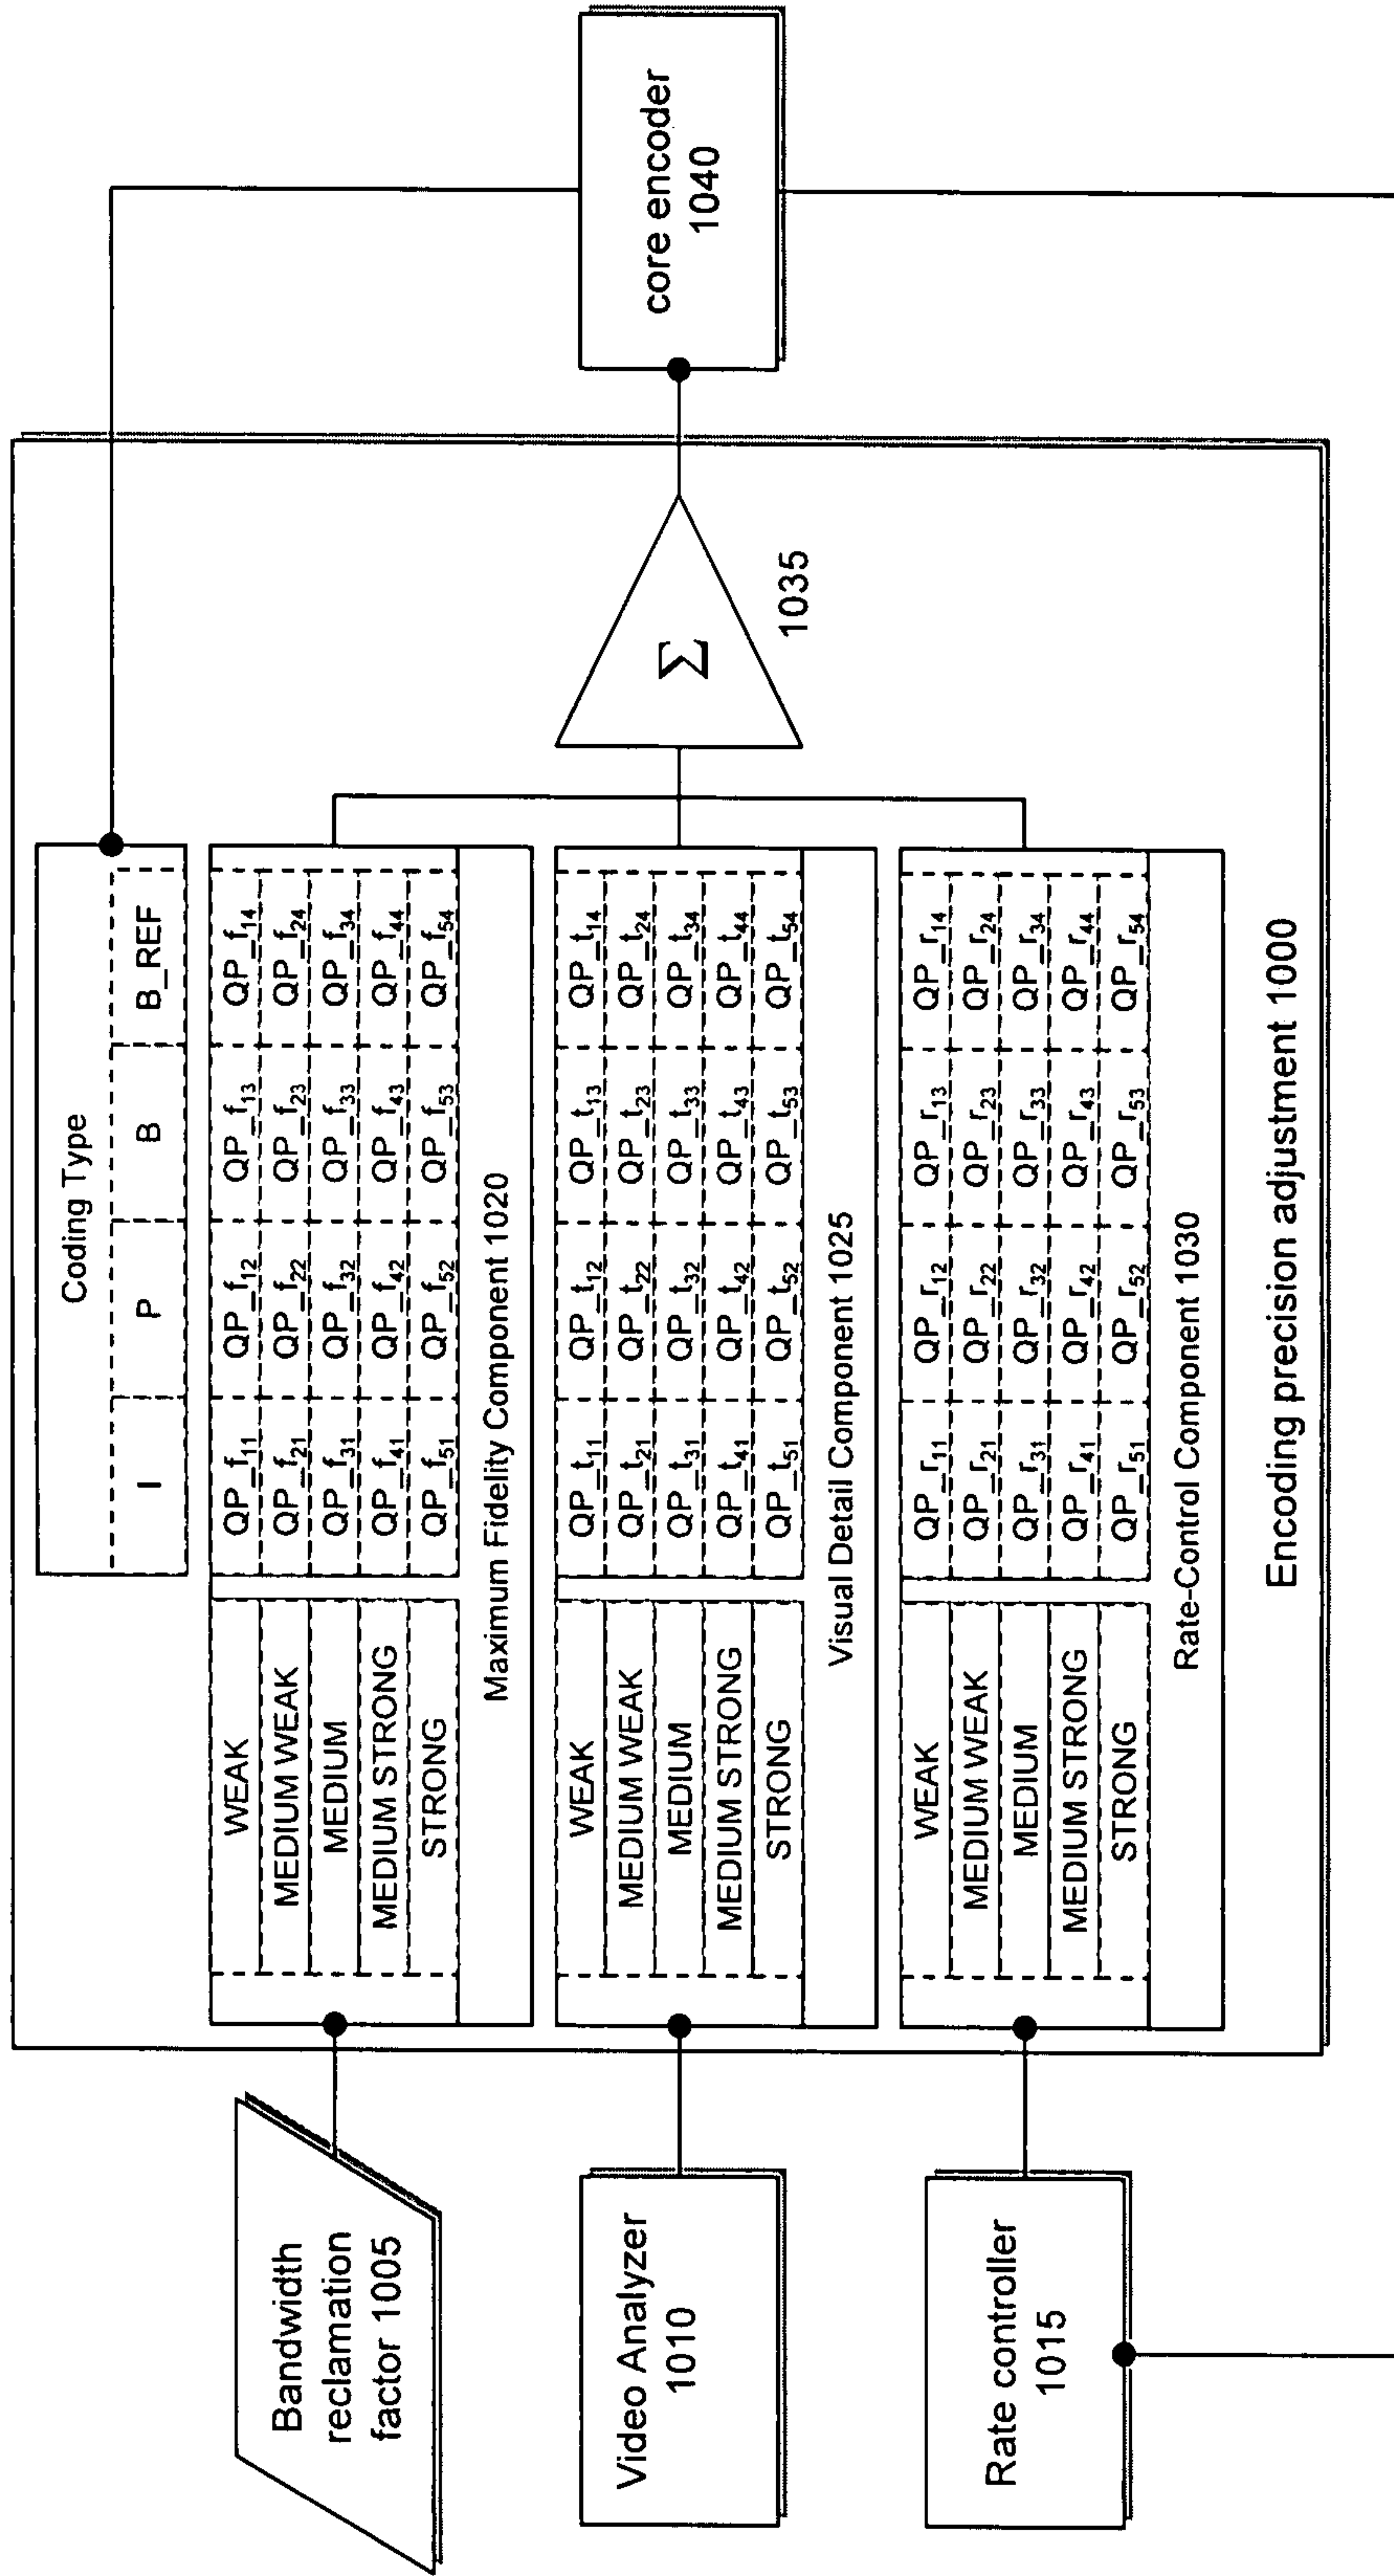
core encoder
1040

1035

$\Sigma$

Coding Type

| I | P | B | B_REF |
|---|---|---|---|

| | I | P | B | B_REF |
|---|---|---|---|---|
| WEAK | QP_$f_{11}$ | QP_$f_{12}$ | QP_$f_{13}$ | QP_$f_{14}$ |
| MEDIUM WEAK | QP_$f_{21}$ | QP_$f_{22}$ | QP_$f_{23}$ | QP_$f_{24}$ |
| MEDIUM | QP_$f_{31}$ | QP_$f_{32}$ | QP_$f_{33}$ | QP_$f_{34}$ |
| MEDIUM STRONG | QP_$f_{41}$ | QP_$f_{42}$ | QP_$f_{43}$ | QP_$f_{44}$ |
| STRONG | QP_$f_{51}$ | QP_$f_{52}$ | QP_$f_{53}$ | QP_$f_{54}$ |

Maximum Fidelity Component 1020

| | I | P | B | B_REF |
|---|---|---|---|---|
| WEAK | QP_$t_{11}$ | QP_$t_{12}$ | QP_$t_{13}$ | QP_$t_{14}$ |
| MEDIUM WEAK | QP_$t_{21}$ | QP_$t_{22}$ | QP_$t_{23}$ | QP_$t_{24}$ |
| MEDIUM | QP_$t_{31}$ | QP_$t_{32}$ | QP_$t_{33}$ | QP_$t_{34}$ |
| MEDIUM STRONG | QP_$t_{41}$ | QP_$t_{42}$ | QP_$t_{43}$ | QP_$t_{44}$ |
| STRONG | QP_$t_{51}$ | QP_$t_{52}$ | QP_$t_{53}$ | QP_$t_{54}$ |

Visual Detail Component 1025

| | I | P | B | B_REF |
|---|---|---|---|---|
| WEAK | QP_$r_{11}$ | QP_$r_{12}$ | QP_$r_{13}$ | QP_$r_{14}$ |
| MEDIUM WEAK | QP_$r_{21}$ | QP_$r_{22}$ | QP_$r_{23}$ | QP_$r_{24}$ |
| MEDIUM | QP_$r_{31}$ | QP_$r_{32}$ | QP_$r_{33}$ | QP_$r_{34}$ |
| MEDIUM STRONG | QP_$r_{41}$ | QP_$r_{42}$ | QP_$r_{43}$ | QP_$r_{44}$ |
| STRONG | QP_$r_{51}$ | QP_$r_{52}$ | QP_$r_{53}$ | QP_$r_{54}$ |

Rate-Control Component 1030

Encoding precision adjustment 1000

Bandwidth reclamation factor 1005

Video Analyzer 1010

Rate controller 1015